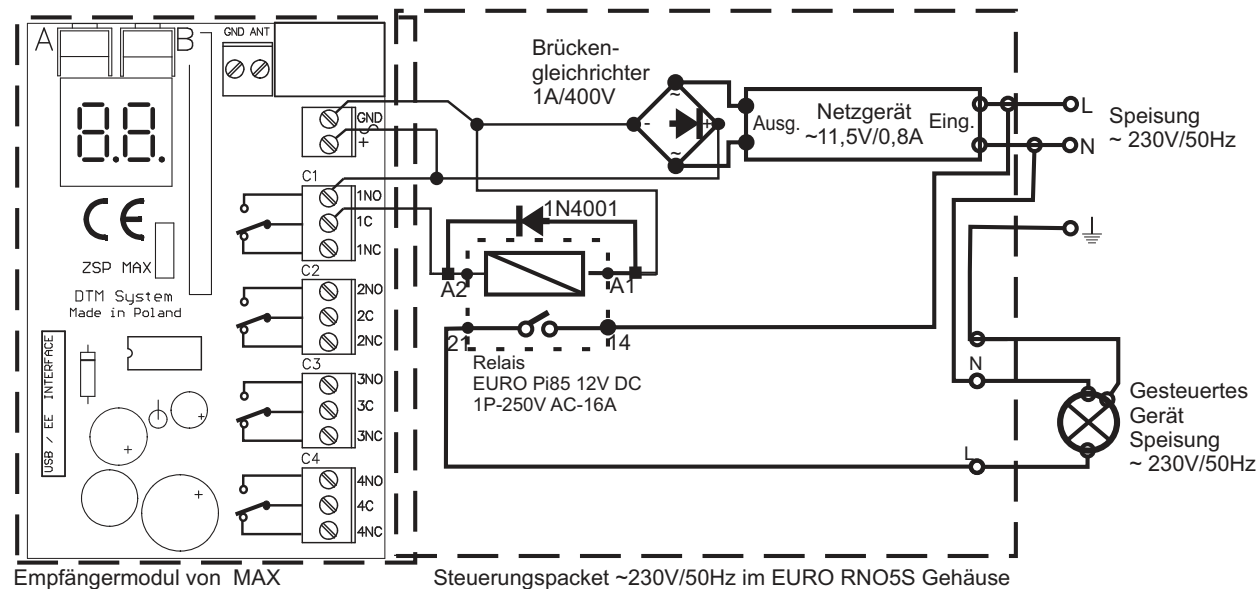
A B GND ANT

88.

CE

ZSP MAX

DTM System
Made in Poland

USB / EE INTERFACE

GND
+

C1
1NO
1C
1NC

C2
2NO
2C
2NC

C3
3NO
3C
3NC

C4
4NO
4C
4NC

Brückengleichrichter
1A/400V

~ - + ~

Netzgerät
~11,5V/0,8A

Ausg. Eing.

L
N

Speisung
~ 230V/50Hz

1N4001

A2 A1

21 14

Relais
EURO Pi85 12V DC
1P-250V AC-16A

N

L

Gesteuertes
Gerät
Speisung
~ 230V/50Hz

Empfängermodul von MAX

Steuerungspacket ~230V/50Hz im EURO RNO5S Gehäuse